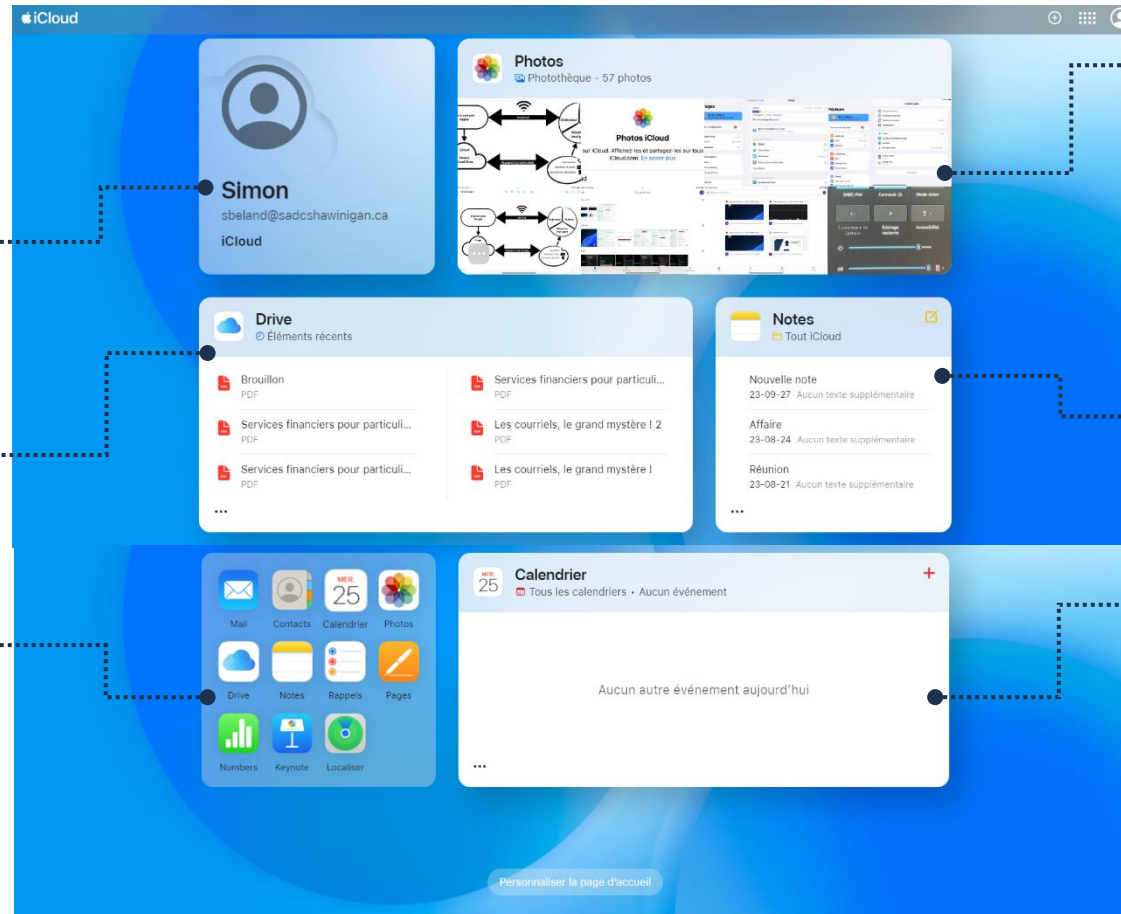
iCloud

Simon
sbeland@sadcshawinigan.ca
iCloud

Photos
Photothèque - 57 photos

Photos iCloud
sur iCloud. Affichez-les et partagez-les sur tous iCloud.com. En savoir plus

Drive
Éléments récents

Brouillon
PDF

Services financiers pour particuli...
PDF

Services financiers pour particuli...
PDF

Services financiers pour particuli...
PDF

Les courriels, le grand mystère ! 2
PDF

Les courriels, le grand mystère !
PDF

...

Notes
Tout iCloud

Nouvelle note
23-09-27 Aucun texte supplémentaire

Affaire
23-08-24 Aucun texte supplémentaire

Réunion
23-08-21 Aucun texte supplémentaire

...

Mail Contacts MER. 25 Calendrier Photos
Drive Notes Rappels Pages
Numbers Keynote Localiser

MER. 25
Calendrier
Tous les calendriers • Aucun événement
+

Aucun autre événement aujourd'hui

...

Personnaliser la page d'accueil